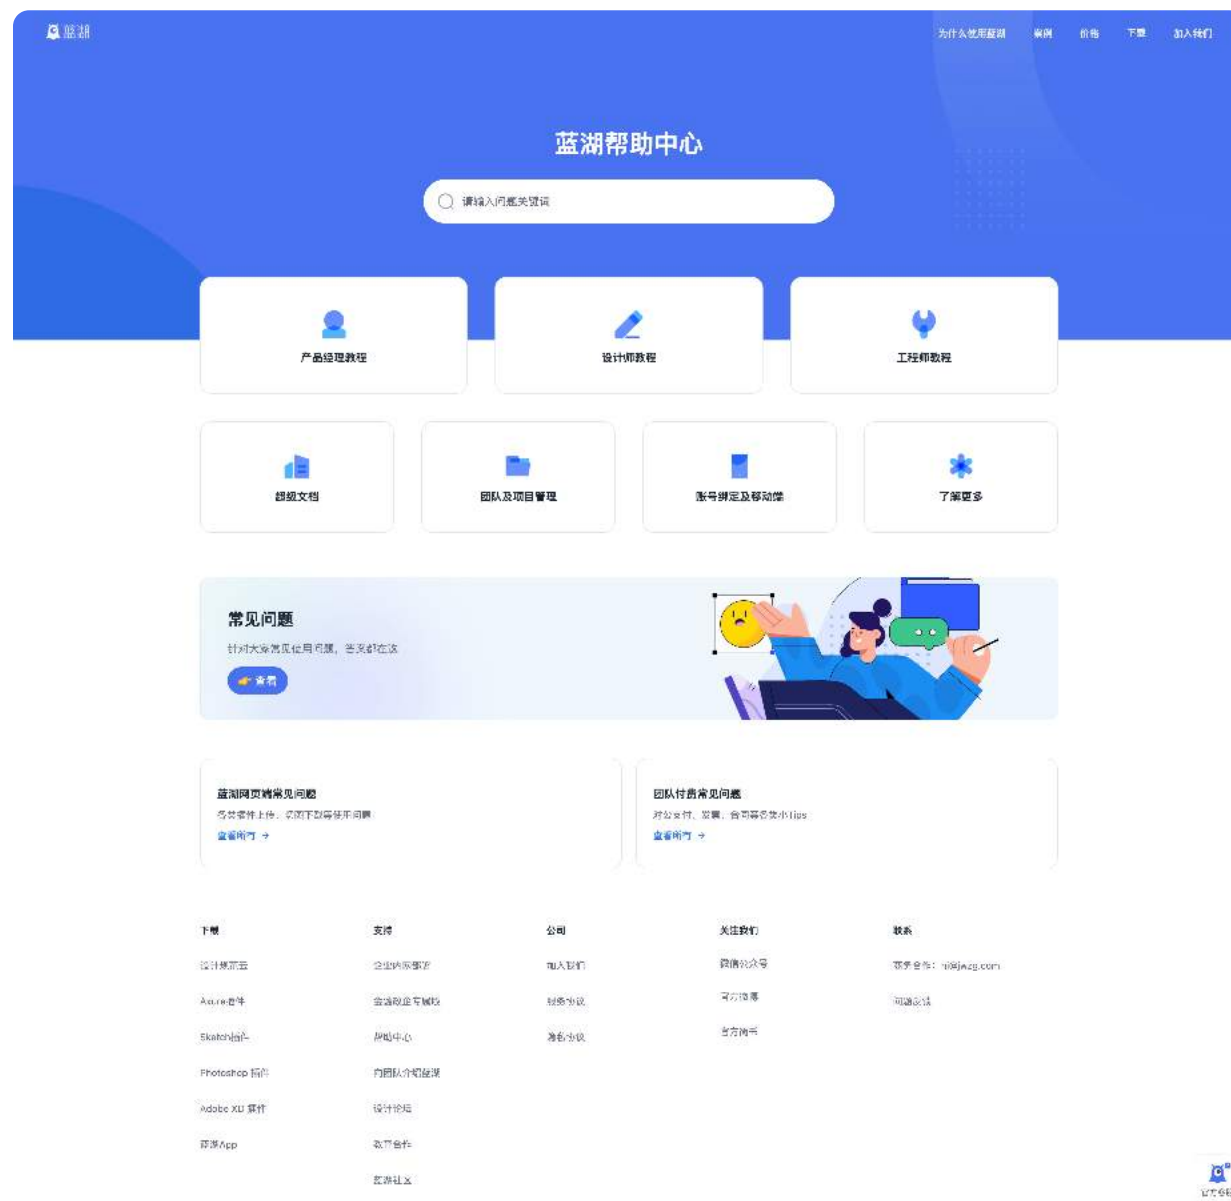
蓝湖

为什么使用蓝湖　案例　价格　下载　加入我们

蓝湖帮助中心

请输入问题关键词

产品经理教程

设计师教程

工程师教程

超级文档

团队及项目管理

账号绑定及移动端

了解更多

常见问题

针对大家常见使用问题，答案都在这

查看

蓝湖网页端常见问题

网页端插件上传、识图下载等使用问题

查看所有 →

团队付费常见问题

对公支付、发票、合同等常见小Tips

查看所有 →

下载

设计桌面云

Axure插件

Sketch插件

Photoshop 插件

Adobe XD 插件

蓝湖App

支持

企业内网部署

蓝湖敏捷专属版

帮助中心

向团队介绍蓝湖

设计论坛

教育合作

蓝湖社区

公司

加入我们

服务协议

隐私协议

关注我们

微信公众号

官方微博

官方知乎

联系

商务合作：hi@lanhuapp.com

问题反馈

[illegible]